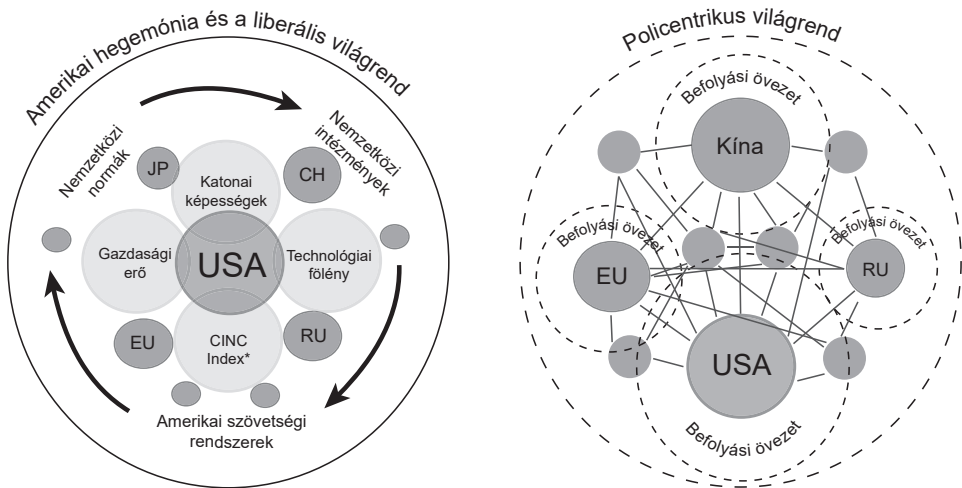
Amerikai hegemónia és a liberális világrend

Nemzetközi normák

Nemzetközi intézmények

JP

CH

Katonai képességek

Gazdasági erő

USA

Technológiai fölény

EU

CINC Index*

RU

Amerikai szövetségi rendszerek

Policentrikus világrend

Befolyási övezet

Kína

Befolyási övezet

Befolyási övezet

EU

RU

USA

Befolyási övezet